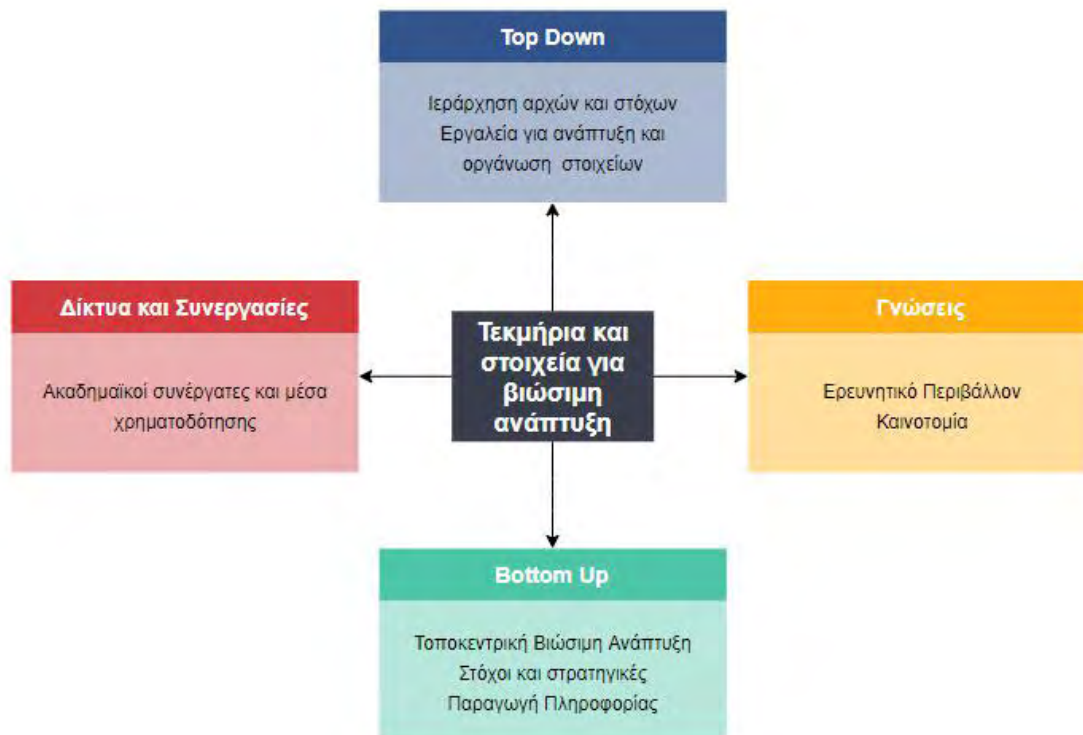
Top Down

Ιεράρχηση αρχών και στόχων
Εργαλεία για ανάπτυξη και οργάνωση στοιχείων

Δίκτυα και Συνεργασίες

Ακαδημαϊκοί συνέργατες και μέσα χρηματοδότησης

Τεκμήρια και στοιχεία για βιώσιμη ανάπτυξη

Γνώσεις

Ερευνητικό Περιβάλλον
Καινοτομία

Bottom Up

Τοποκεντρική Βιώσιμη Ανάπτυξη
Στόχοι και στρατηγικές
Παραγωγή Πληροφορίας